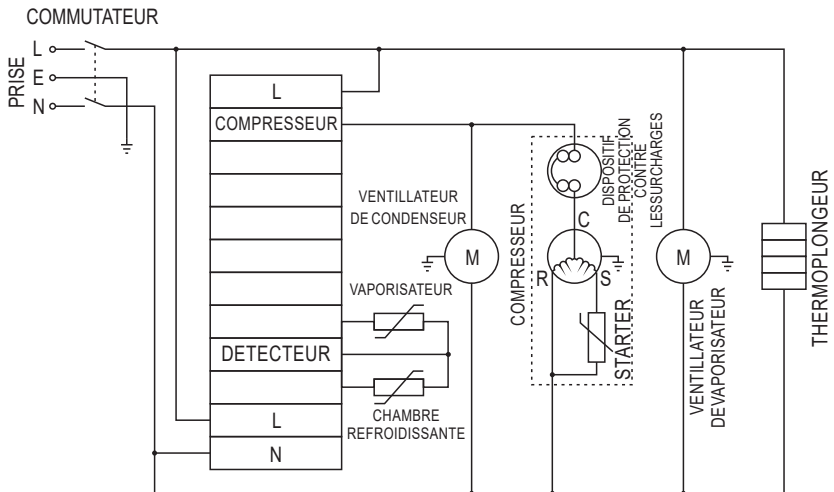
COMMUTATEUR

PRISE
L
E
N

L
COMPRESSEUR
DETECTEUR
L
N

VENTILLATEUR DE CONDENSEUR
M

VAPORISATEUR

CHAMBRE REFROIDISSANTE

COMPRESSEUR
DISPOSITIF DE PROTECTION CONTRE LESSURCHARGES
C
R
S
STARTER

M
VENTILLATEUR DEVAPORISATEUR

THERMOPLONGEUR